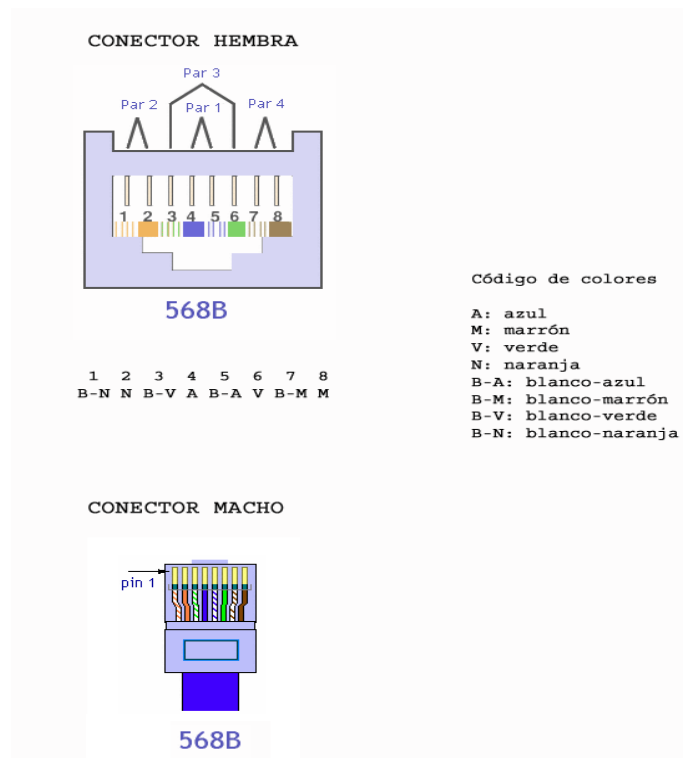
CONECTOR HEMBRA

Par 3
Par 2
Par 1
Par 4

1 2 3 4 5 6 7 8

568B

| 1 | 2 | 3 | 4 | 5 | 6 | 7 | 8 |
|---|---|---|---|---|---|---|---|
| B-N | N | B-V | A | B-A | V | B-M | M |

Código de colores

A: azul
M: marrón
V: verde
N: naranja
B-A: blanco-azul
B-M: blanco-marrón
B-V: blanco-verde
B-N: blanco-naranja

CONECTOR MACHO

pin 1

568B